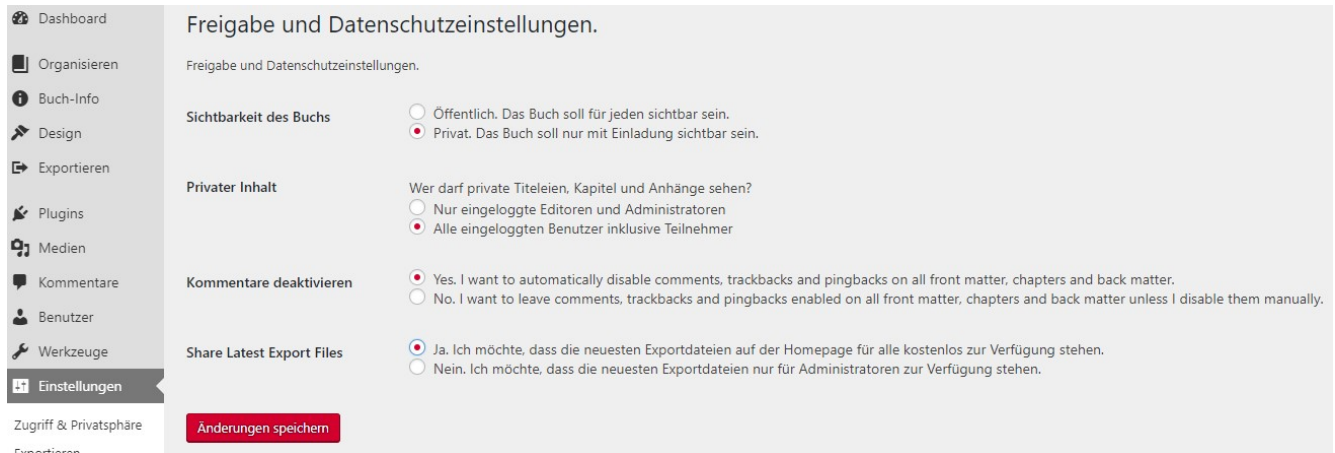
Dashboard
Organisieren
Buch-Info
Design
Exportieren
Plugins
Medien
Kommentare
Benutzer
Werkzeuge
Einstellungen
Zugriff & Privatsphäre
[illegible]

Freigabe und Datenschutzeinstellungen.

Freigabe und Datenschutzeinstellungen.

Sichtbarkeit des Buchs
Öffentlich. Das Buch soll für jeden sichtbar sein.
Privat. Das Buch soll nur mit Einladung sichtbar sein.

Privater Inhalt
Wer darf private Titeleien, Kapitel und Anhänge sehen?
Nur eingeloggte Editoren und Administratoren
Alle eingeloggten Benutzer inklusive Teilnehmer

Kommentare deaktivieren
Yes. I want to automatically disable comments, trackbacks and pingbacks on all front matter, chapters and back matter.
No. I want to leave comments, trackbacks and pingbacks enabled on all front matter, chapters and back matter unless I disable them manually.

Share Latest Export Files
Ja. Ich möchte, dass die neuesten Exportdateien auf der Homepage für alle kostenlos zur Verfügung stehen.
Nein. Ich möchte, dass die neuesten Exportdateien nur für Administratoren zur Verfügung stehen.

Änderungen speichern